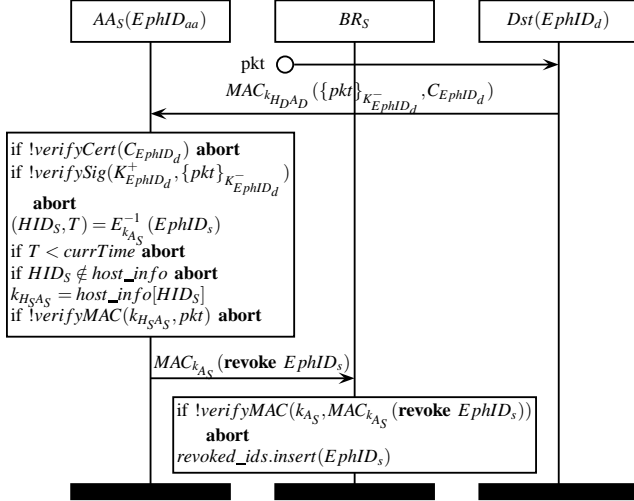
$AA_S(EphID_{aa})$

$BR_S$

$Dst(EphID_d)$

pkt

$MAC_{k_{H_D A_D}}(\{pkt\}_{K^-_{EphID_d}}, C_{EphID_d})$

if $!verifyCert(C_{EphID_d})$ **abort**
if $!verifySig(K^+_{EphID_d}, \{pkt\}_{K^-_{EphID_d}})$
**abort**
$(HID_S, T) = E^{-1}_{k_{A_S}}(EphID_s)$
if $T < currTime$ **abort**
if $HID_S \notin host\_info$ **abort**
$k_{H_S A_S} = host\_info[HID_S]$
if $!verifyMAC(k_{H_S A_S}, pkt)$ **abort**

$MAC_{k_{A_S}}($**revoke** $EphID_s)$

if $!verifyMAC(k_{A_S}, MAC_{k_{A_S}}($**revoke** $EphID_s))$
**abort**
$revoked\_ids.insert(EphID_s)$